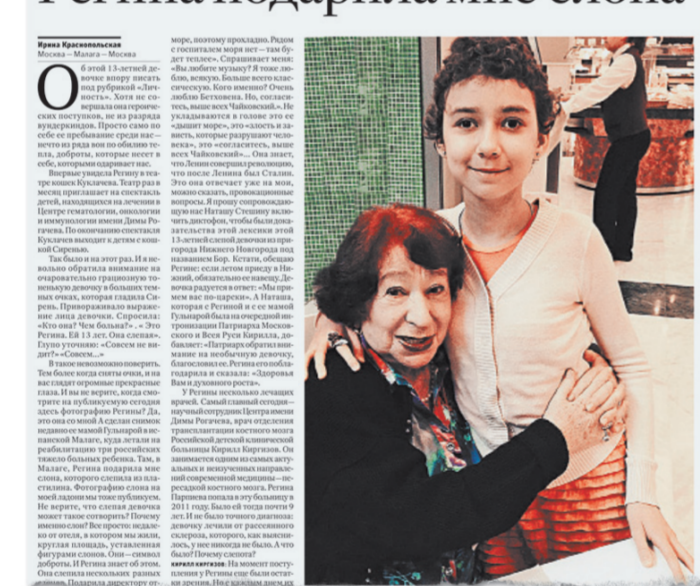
Регина подарила мне слона

Ирина Краснопольская
Москва — Малага — Москва

Об этой 13-летней девочке впору писать под рубрикой «Личность». Хотя не совершала она героических поступков, не из разряда вундеркиндов. Просто само по себе ее пребывание среди нас — нечто из ряда вон по обилию тепла, доброты, которые несет в себе, которыми одаривает нас.

Впервые увидела Регину в театре кошек Куклачева. Театра в месяц приглашает на спектакль детей, находящихся на лечении в Центре гематологии, онкологии и иммунологии имени Димы Рогачева. По окончанию спектакля Куклачев выходит к детям с кошкой Сиренью.

Так было и на этот раз. И я невольно обратила внимание на очаровательно грациозную тоненькую девочку в больших темных очках, которая гладила Сирень. Привораживало выражение лица девочки. Спросила: «Кто она? Чем больна?» - «Это Регина. Ей 13 лет. Она слепая». Глупо уточнила: «Совсем не видит?» «Совсем...»

В такое невозможно поверить. Тем более когда сняты очки, и на вас глядят огромные прекрасные глаза. И вы не верите, когда смотрите на публикуемую сегодня здесь фотографию Регины? Да, это она со мной. А сделан снимок недавно ее мамой Гульнарой в испанской Малаге, куда летали на реабилитацию три российских тяжело больных ребенка. Так, в Малаге, Регина подарила мне слона, которого слепила из пластилина. Фотографию слона на мой ладони мы тоже публикуем. Не верите, что слепая девочка может такое сотворить? Почему именно слон? Все просто: недалеко от отеля, в котором мы жили, круглая площадь, уставленная фигурами слонов. Они — символ доброты. И Регина знает об этом. Она слепила нескольких разных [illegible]

море, поэтому прохладно. Рядом с госпиталем моря нет — там будет теплее». Спрашивает меня: «Вы любите музыку? Я тоже люблю, всякую. Больше всего классическую. Кого именно? Очень люблю Бетховена. Но, согласитесь, выше всех Чайковский». Не укладываются в голове это ее «дышит море», это «злость и зависть, которые разрушают человека», это «согласитесь, выше всех Чайковский»... Она знает, что Ленин совершил революцию, что после Ленина был Сталин. Это она отвечает уже на мои, можно сказать, провокационные вопросы. В Малагу сопровождающую нас Наташу Стешину включить диктофон, чтобы был доказательства этой ленеких этой 13-летней слепой девочки из пригорода Нижнего Новгорода под названием Бор. Кстати, обещаю Регине: если летом приеду в Нижний, обязательно ее навещу. Девочка радуется в ответ: «Мы примем вас по-царски». А Наташа, которая с Региной и с ее мамой Гульнарой была на очередной интронизации Патриарха Московского и Всея Руси Кирилла, добавляет: «Патриарх обратил внимание на необычную девочку, благословил ее. Регина его поблагодарила и сказала: «Здоровья Вам и духовного роста».

У Регины несколько лечащих врачей. Самый главный сегодня — научный сотрудник Центра имени Димы Рогачева, врач отделения трансплантации костного мозга Российской детской клинической больницы Кирилл Киргизов. Он занимается одним из самых актуальных и неизученных направлений современной медицины — пересадкой костного мозга. Регина Парпаева попала в эту больницу в 2011 году. Было ей тогда почти 9 лет. И не было точного диагноза: девочку лечили от рассеянного склероза, которого, как выяснилось, у нее никогда не было. А что было? Почему слепота?

КИРИЛЛ КИРГИЗОВ: На момент поступления у Регины уже были остатки зрения. Но с каждым днем их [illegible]